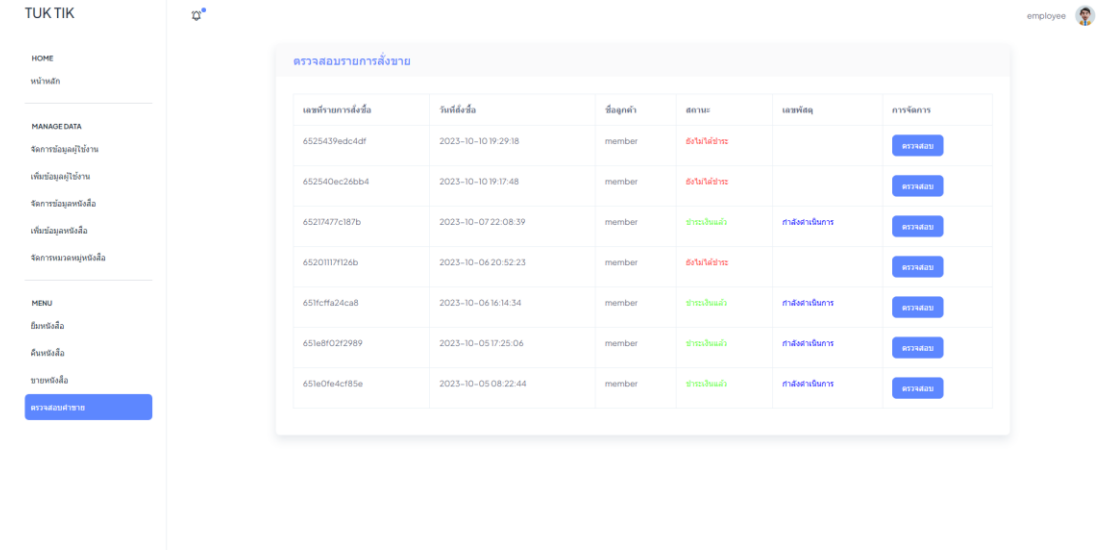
TUK TIK

employee

HOME
หน้าหลัก

MANAGE DATA
จัดการข้อมูลผู้ใช้งาน
เพิ่มข้อมูลผู้ใช้งาน
จัดการข้อมูลหนังสือ
เพิ่มข้อมูลหนังสือ
จัดการหมวดหมู่หนังสือ

MENU
ยืมหนังสือ
คืนหนังสือ
ขายหนังสือ
ตรวจสอบค่าขาย

ตรวจสอบรายการสั่งขาย

| เลขที่รายการสั่งซื้อ | วันที่สั่งซื้อ | ชื่อลูกค้า | สถานะ | เลขพัสดุ | การจัดการ |
|---|---|---|---|---|---|
| 6525439edc4df | 2023-10-10 19:29:18 | member | ยังไม่ได้ชำระ | | ตรวจสอบ |
| 652540ec26bb4 | 2023-10-10 19:17:48 | member | ยังไม่ได้ชำระ | | ตรวจสอบ |
| 65217477c187b | 2023-10-07 22:08:39 | member | ชำระเงินแล้ว | กำลังดำเนินการ | ตรวจสอบ |
| 65201117f126b | 2023-10-06 20:52:23 | member | ยังไม่ได้ชำระ | | ตรวจสอบ |
| 651fcffa24ca8 | 2023-10-06 16:14:34 | member | ชำระเงินแล้ว | กำลังดำเนินการ | ตรวจสอบ |
| 651e8f02f2989 | 2023-10-05 17:25:06 | member | ชำระเงินแล้ว | กำลังดำเนินการ | ตรวจสอบ |
| 651e0fe4cf85e | 2023-10-05 08:22:44 | member | ชำระเงินแล้ว | กำลังดำเนินการ | ตรวจสอบ |